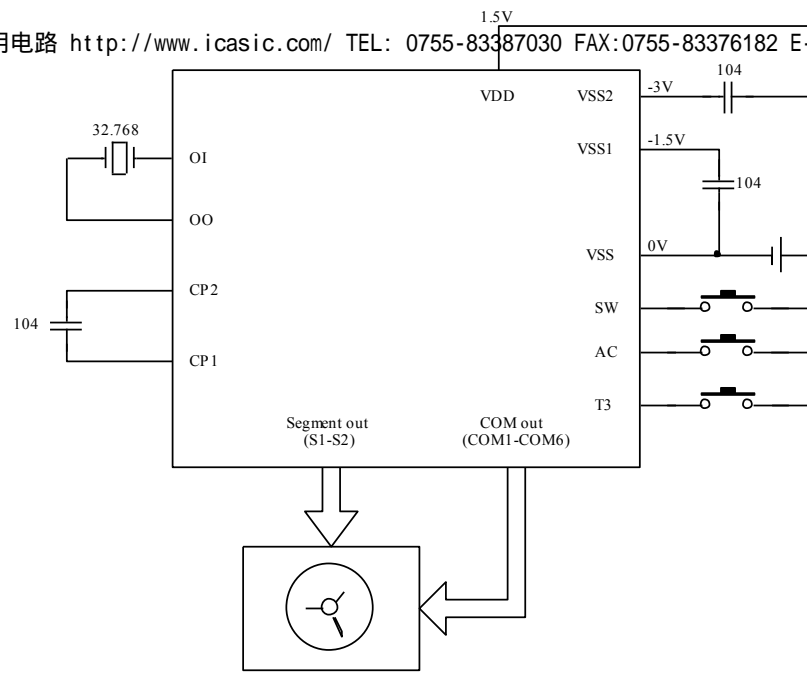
用电路 http://www.icasic.com/ TEL: 0755-83387030 FAX:0755-83376182 E-

1.5V

104

32.768

OI

OO

CP2

104

CP1

VDD

VSS2

-3V

VSS1

-1.5V

104

VSS

0V

SW

AC

T3

Segment out
(S1-S2)

COM out
(COM1-COM6)